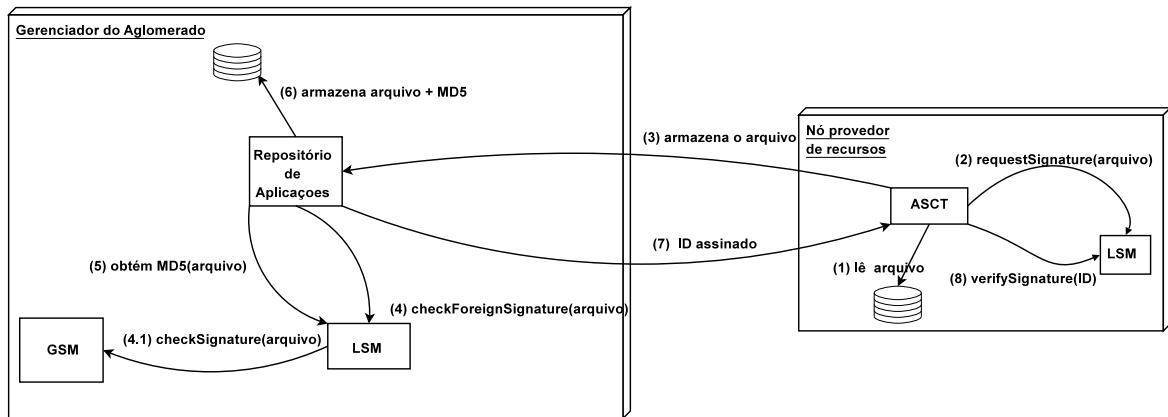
Gerenciador do Aglomerado

(6) armazena arquivo + MD5

Repositório de Aplicaçoes

(3) armazena o arquivo

Nó provedor de recursos

(2) requestSignature(arquivo)

ASCT

(7) ID assinado

LSM

(1) lê arquivo

(8) verifySignature(ID)

(5) obtém MD5(arquivo)

(4) checkForeignSignature(arquivo)

(4.1) checkSignature(arquivo)

GSM

LSM